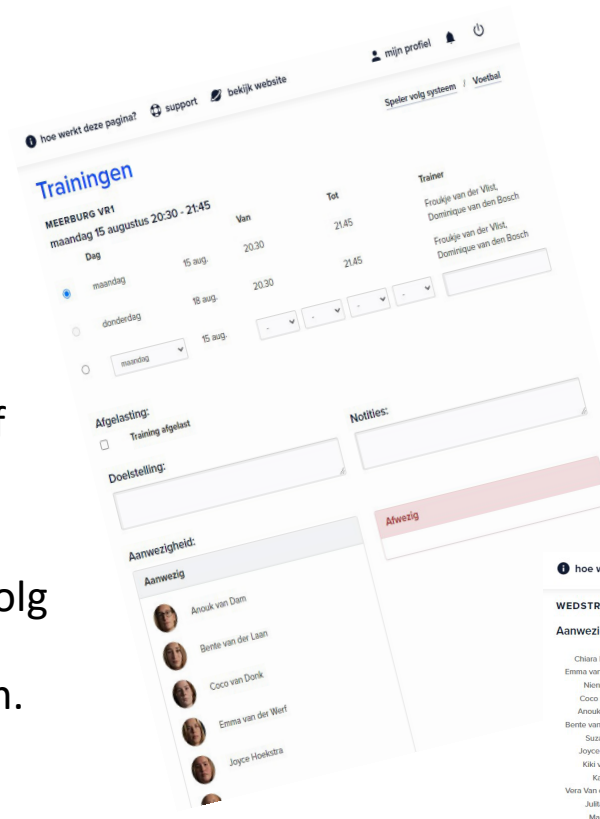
hoe werkt deze pagina? support bekijk website mijn profiel

Speler volg systeem / Voetbal

Trainingen

MEERBURG VR1
maandag 15 augustus 20:30 - 21:45

| | Dag | | Van | Tot | Trainer |
|---|---|---|---|---|---|
| | maandag | 15 aug. | 20.30 | 21.45 | Froukje van der Vlist, Dominique van den Bosch |
| | donderdag | 18 aug. | 20.30 | 21.45 | Froukje van der Vlist, Dominique van den Bosch |
| | maandag | 15 aug. | - | - | |

Afgelasting:
Training afgelast

Notities:

Doelstelling:

Aanwezigheid:

Aanwezig

Anouk van Dam
Bente van der Laan
Coco van Donk
Emma van der Werf
Joyce Hoekstra

Afwezig

f

olg

n.

hoe w

WEDSTR

Aanwezi

Chiara
Emma van
Nien
Coco
Anouk
Bente van
Suza
Joyce
Kiki v
Ka
Vera Van
Julit
Ma